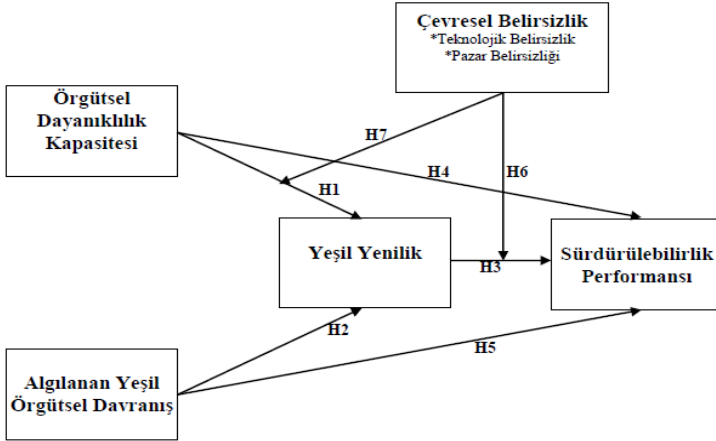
Çevresel Belirsizlik
*Teknolojik Belirsizlik
*Pazar Belirsizliği

Örgütsel Dayanıklılık Kapasitesi

H7

H4

H6

H1

Yeşil Yenilik

H3

Sürdürülebilirlik Performansı

H2

H5

Algılanan Yeşil Örgütsel Davranış